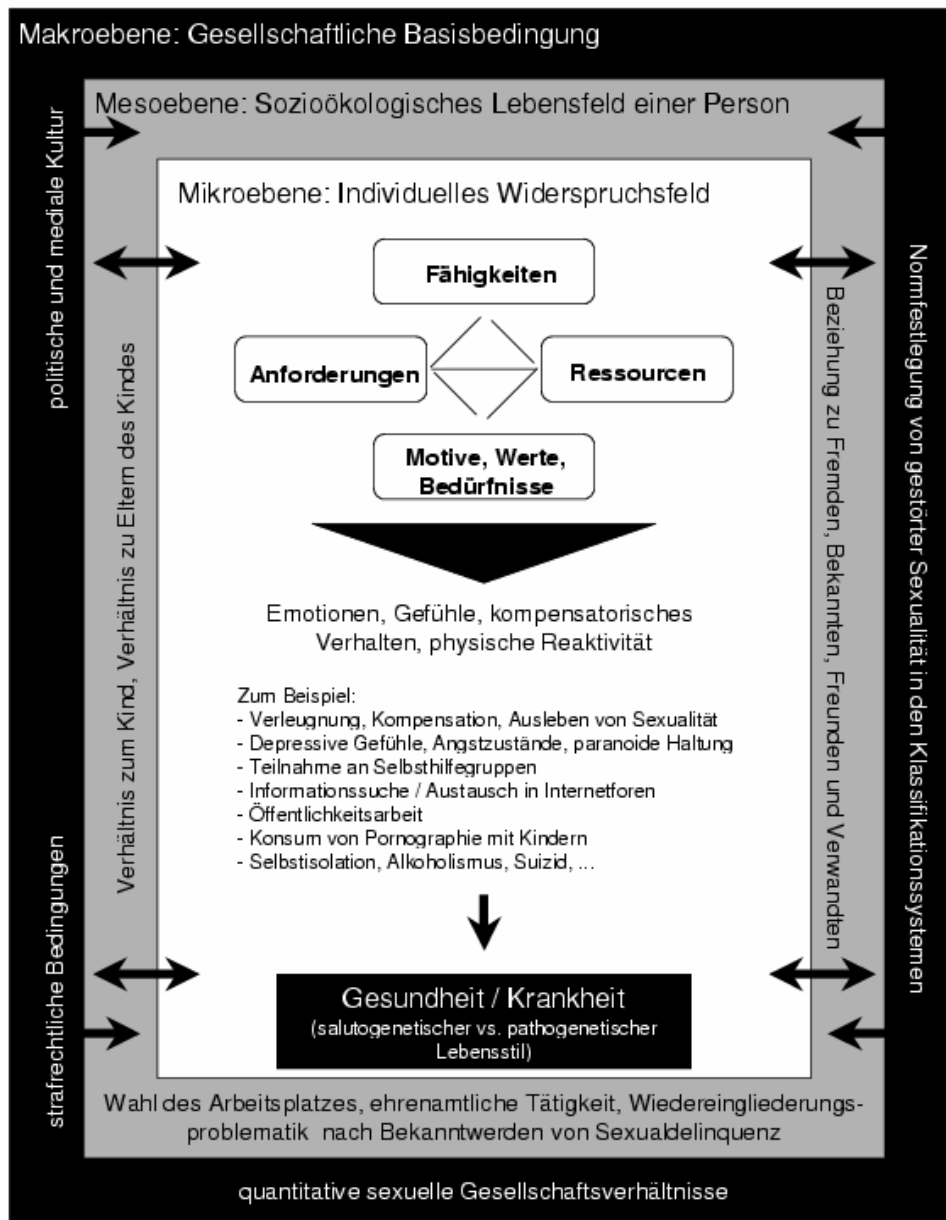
Makroebene: Gesellschaftliche Basisbedingung

Mesoebene: Sozioökologisches Lebensfeld einer Person

Mikroebene: Individuelles Widerspruchsfeld

Fähigkeiten

Anforderungen

Ressourcen

Motive, Werte, Bedürfnisse

Emotionen, Gefühle, kompensatorisches Verhalten, physische Reaktivität

Zum Beispiel:
- Verleugnung, Kompensation, Ausleben von Sexualität
- Depressive Gefühle, Angstzustände, paranoide Haltung
- Teilnahme an Selbsthilfegruppen
- Informationssuche / Austausch in Internetforen
- Öffentlichkeitsarbeit
- Konsum von Pornographie mit Kindern
- Selbstisolation, Alkoholismus, Suizid, ...

Gesundheit / Krankheit
(salutogenetischer vs. pathogenetischer Lebensstil)

Wahl des Arbeitsplatzes, ehrenamtliche Tätigkeit, Wiedereingliederungsproblematik nach Bekanntwerden von Sexualdelinquenz

quantitative sexuelle Gesellschaftsverhältnisse

politische und mediale Kultur

strafrechtliche Bedingungen

Verhältnis zum Kind, Verhältnis zu Eltern des Kindes

Beziehung zu Fremden, Bekannten, Freunden und Verwandten

Normfestlegung von gestörter Sexualität in den Klassifikationssystemen